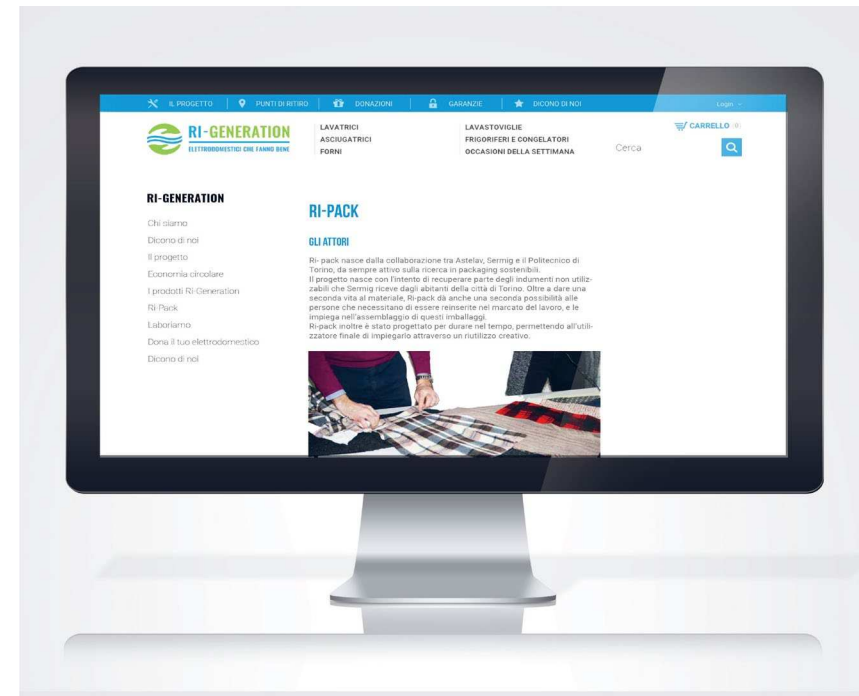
IL PROGETTO | PUNTI DI RITIRO | DONAZIONI | GARANZIE | DICONO DI NOI

Login

RI-GENERATION
ELETTRODOMESTICI CHE FANNO BENE

LAVATRICI
ASCIUGATRICI
FORNI

LAVASTOVIGLIE
FRIGORIFERI E CONGELATORI
OCCASIONI DELLA SETTIMANA

CARRELLO 0

Cerca

RI-GENERATION

Chi siamo
Dicono di noi
Il progetto
Economia circolare
I prodotti Ri-Generation
Ri-Pack
Laboriamo
Dona il tuo elettrodomestico
Dicono di noi

RI-PACK

GLI ATTORI

Ri- pack nasce dalla collaborazione tra Astelav, Sermig e il Politecnico di Torino, da sempre attivo sulla ricerca in packaging sostenibili.
Il progetto nasce con l'intento di recuperare parte degli indumenti non utilizzabili che Sermig riceve dagli abitanti della città di Torino. Oltre a dare una seconda vita al materiale, Ri-pack dà anche una seconda possibilità alle persone che necessitano di essere reinserite nel marcato del lavoro, e le impiega nell'assemblaggio di questi imballaggi.
Ri-pack inoltre è stato progettato per durare nel tempo, permettendo all'utilizzatore finale di impiegarlo attraverso un riutilizzo creativo.